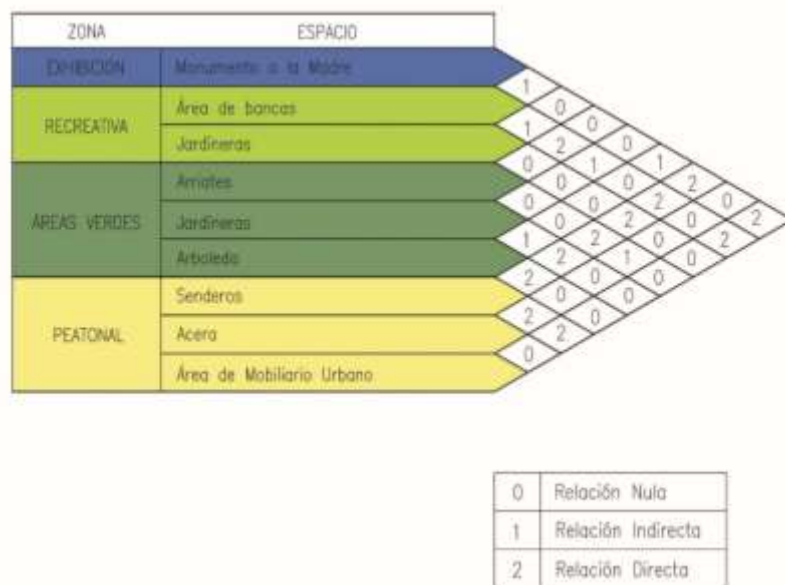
| ZONA | ESPACIO |
|---|---|
| EXHIBICIÓN | Monumento a la Madre |
| RECREATIVA | Área de bancas |
| | Jardineras |
| ÁREAS VERDES | Arriates |
| | Jardineras |
| | Arboleda |
| PEATONAL | Senderos |
| | Acera |
| | Área de Mobiliario Urbano |

1 0 0 1 2 0 1 0 1 1 0 0 0 2 2 0 0 0 0 2 2 0 1 2 0 2 2 1 0 2 0 0 0 2 0 2 2 0

| 0 | Relación Nula |
|---|---|
| 1 | Relación Indirecta |
| 2 | Relación Directa |